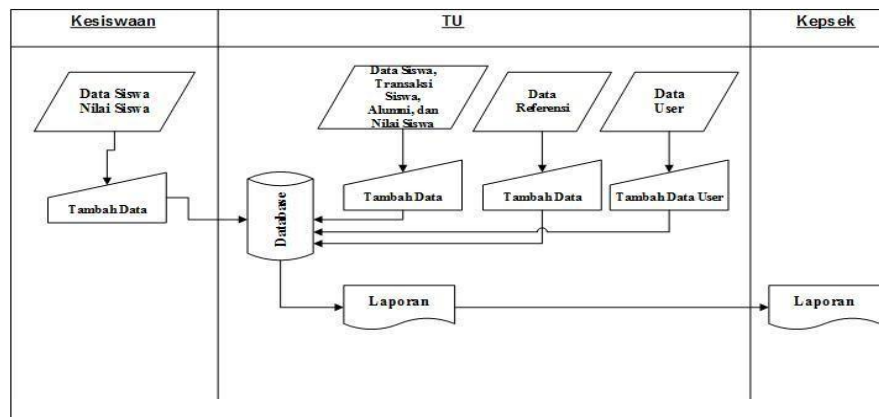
Kesiswaan

TU

Kepsek

Data Siswa
Nilai Siswa

Tambah Data

Database

Data Siswa,
Transaksi
Siswa,
Alumni, dan
Nilai Siswa

Tambah Data

Data
Referensi

Tambah Data

Data
User

Tambah Data User

Laporan

Laporan